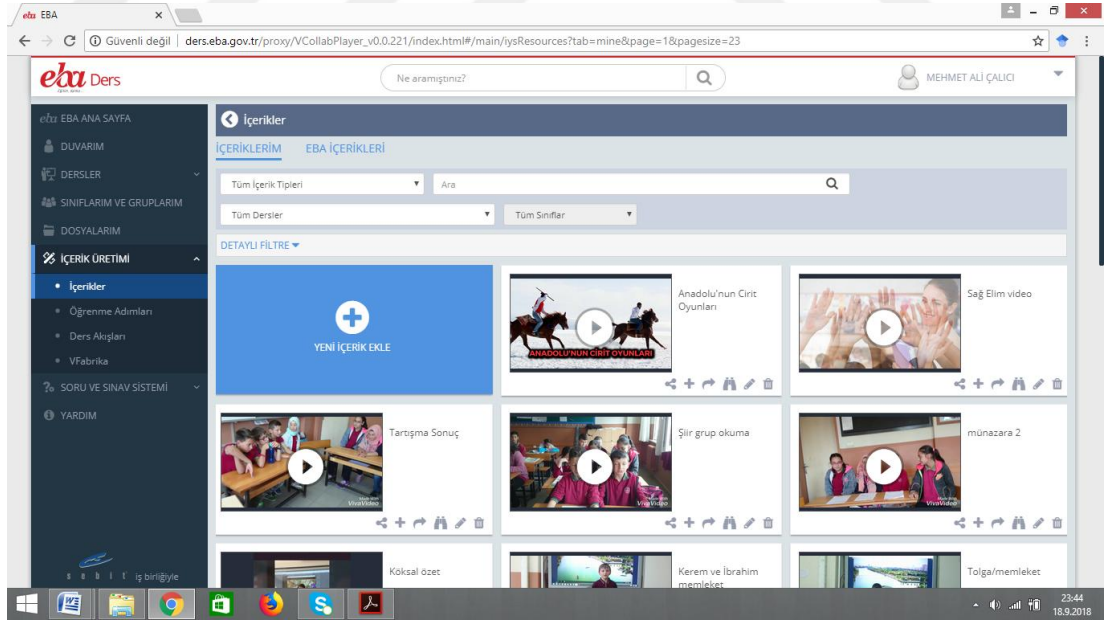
eba EBA ×

← → C ⓘ Güvenli değil | ders.eba.gov.tr/proxy/VCollabPlayer_v0.0.221/index.html#/main/iysResources?tab=mine&page=1&pagesize=23

eba Ders

Ne aramıştınız?

MEHMET ALİ ÇALICI

eba EBA ANA SAYFA
DUVARIM
DERSLER
SINIFLARIM VE GRUPLARIM
DOSYALARIM
İÇERİK ÜRETİMİ
• İçerikler
• Öğrenme Adımları
• Ders Akışları
• VFabrika
SORU VE SINAV SİSTEMİ
YARDIM

fatih iş birliğiyle

İçerikler

İÇERİKLERİM EBA İÇERİKLERİ

Tüm İçerik Tipleri
Ara
Tüm Dersler
Tüm Sınıflar

DETAYLI FİLTRE

YENİ İÇERİK EKLE

ANADOLU'NUN CİRİT OYUNLARI
Anadolu'nun Cirit Oyunları

Sağ Elim video

VivaVideo
Tartışma Sonuç

VivaVideo
Şiir grup okuma

VivaVideo
münazara 2

Köksal özet

Kerem ve İbrahim memleket

Tolga/memleket

23:44
18.9.2018